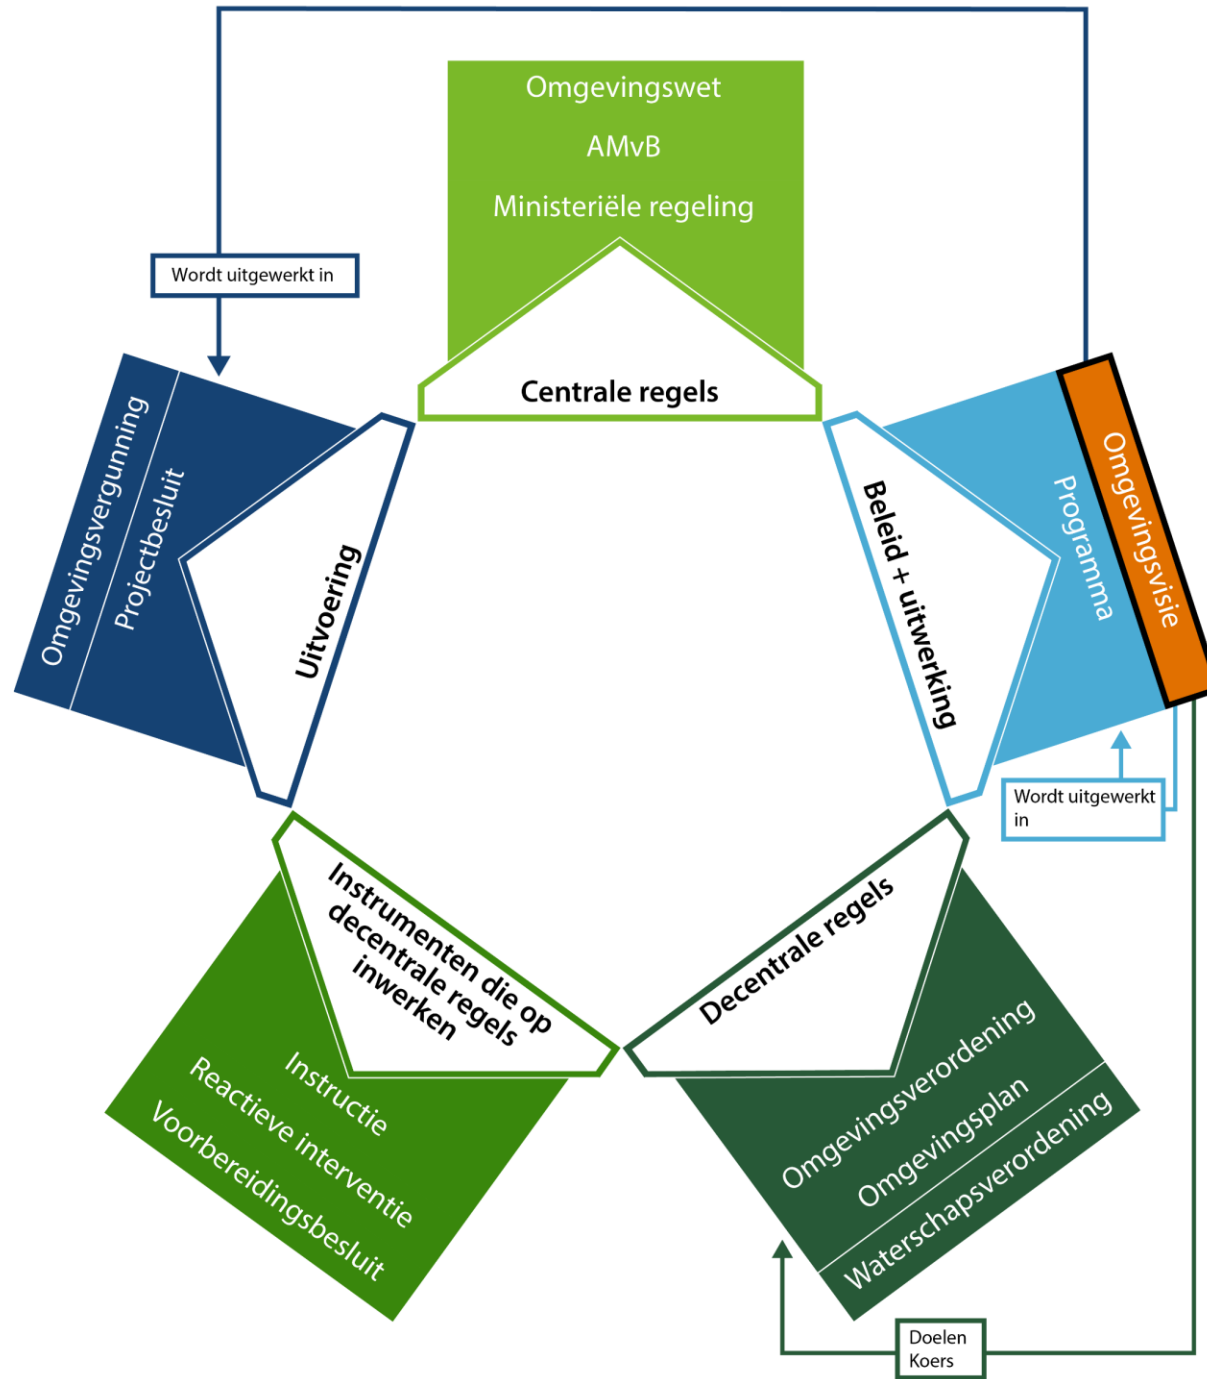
Omgevingswet

AMvB

Ministeriële regeling

Centrale regels

Wordt uitgewerkt in

Omgevingsvergunning

Projectbesluit

Uitvoering

Beleid + uitwerking

Programma

Omgevingsvisie

Wordt uitgewerkt in

Instrumenten die op decentrale regels inwerken

Instructie

Reactieve interventie

Voorbereidingsbesluit

Decentrale regels

Omgevingsverordening

Omgevingsplan

Waterschapsverordening

Doelen
Koers